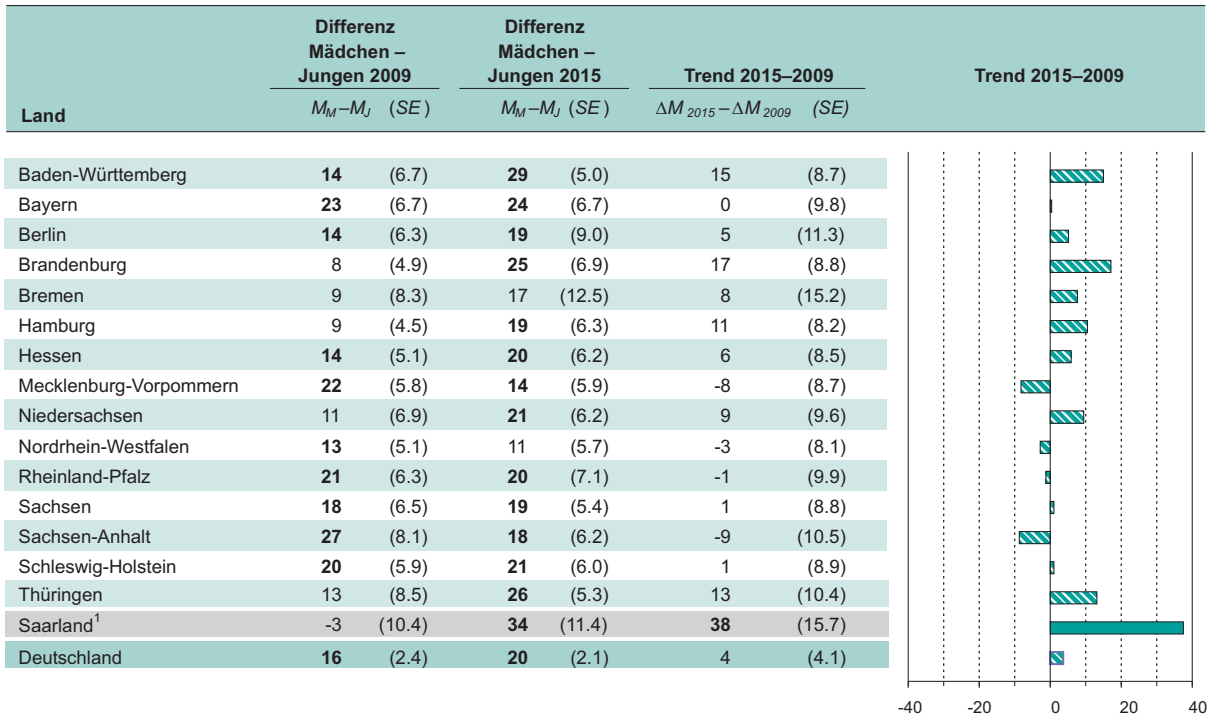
| Land | Differenz Mädchen – Jungen 2009 $M_M – M_J$ | $(SE)$ | Differenz Mädchen – Jungen 2015 $M_M – M_J$ | $(SE)$ | Trend 2015–2009 $\Delta M_{2015} – \Delta M_{2009}$ | $(SE)$ |
|---|---|---|---|---|---|---|
| Baden-Württemberg | **14** | (6.7) | **29** | (5.0) | 15 | (8.7) |
| Bayern | **23** | (6.7) | **24** | (6.7) | 0 | (9.8) |
| Berlin | **14** | (6.3) | **19** | (9.0) | 5 | (11.3) |
| Brandenburg | 8 | (4.9) | **25** | (6.9) | 17 | (8.8) |
| Bremen | 9 | (8.3) | 17 | (12.5) | 8 | (15.2) |
| Hamburg | 9 | (4.5) | **19** | (6.3) | 11 | (8.2) |
| Hessen | **14** | (5.1) | **20** | (6.2) | 6 | (8.5) |
| Mecklenburg-Vorpommern | **22** | (5.8) | **14** | (5.9) | -8 | (8.7) |
| Niedersachsen | 11 | (6.9) | **21** | (6.2) | 9 | (9.6) |
| Nordrhein-Westfalen | **13** | (5.1) | 11 | (5.7) | -3 | (8.1) |
| Rheinland-Pfalz | **21** | (6.3) | **20** | (7.1) | -1 | (9.9) |
| Sachsen | **18** | (6.5) | **19** | (5.4) | 1 | (8.8) |
| Sachsen-Anhalt | **27** | (8.1) | **18** | (6.2) | -9 | (10.5) |
| Schleswig-Holstein | **20** | (5.9) | **21** | (6.0) | 1 | (8.9) |
| Thüringen | 13 | (8.5) | **26** | (5.3) | 13 | (10.4) |
| Saarland$^1$ | -3 | (10.4) | **34** | (11.4) | **38** | (15.7) |
| Deutschland | **16** | (2.4) | **20** | (2.1) | 4 | (4.1) |

Trend 2015–2009

-40 -20 0 20 40